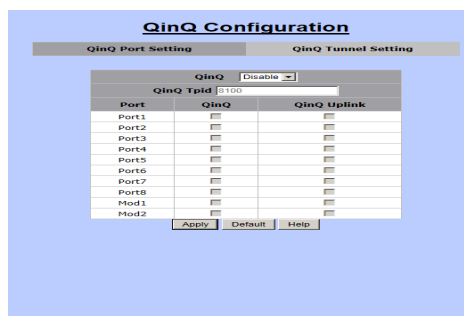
QinQ Configuration

QinQ Port Setting

QinQ Tunnel Setting

QinQ Disable

QinQ Tpid 8100

| Port | QinQ | QinQ Uplink |
|---|---|---|
| Port1 | | |
| Port2 | | |
| Port3 | | |
| Port4 | | |
| Port5 | | |
| Port6 | | |
| Port7 | | |
| Port8 | | |
| Mod1 | | |
| Mod2 | | |

Apply Default Help